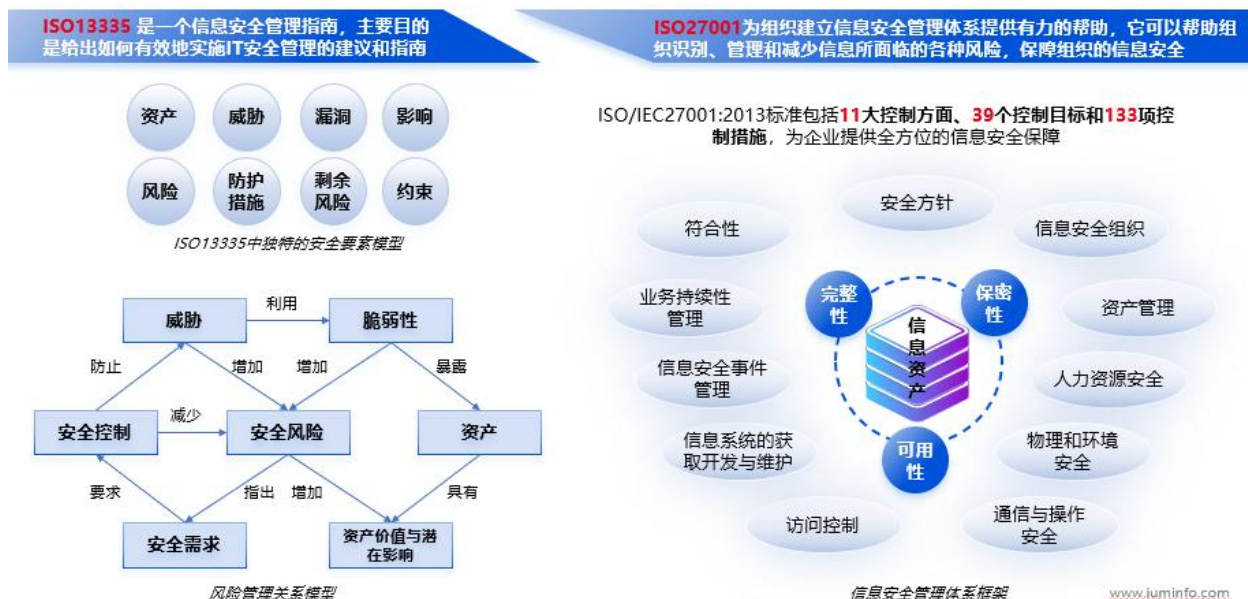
ISO13335 是一个信息安全管理指南，主要目的是给出如何有效地实施IT安全管理的建议和指南

资产 威胁 漏洞 影响
风险 防护措施 剩余风险 约束

ISO13335中独特的安全要素模型

威胁 利用 脆弱性
防止 增加 增加 暴露
安全控制 减少 安全风险 资产
要求 指出 增加 具有
安全需求 资产价值与潜在影响

风险管理关系模型

ISO27001为组织建立信息安全管理体系提供有力的帮助，它可以帮助组织识别、管理和减少信息所面临的各种风险，保障组织的信息安全

ISO/IEC27001:2013标准包括11大控制方面、39个控制目标和133项控制措施，为企业提供全方位的信息安全保障

安全方针
符合性
信息安全组织
完整性
保密性
业务持续性管理
资产管理
信息资产
信息安全事件管理
人力资源安全
信息系统的获取开发与维护
可用性
物理和环境安全
访问控制
通信与操作安全

信息安全管理体系框架

www.iuminfo.com